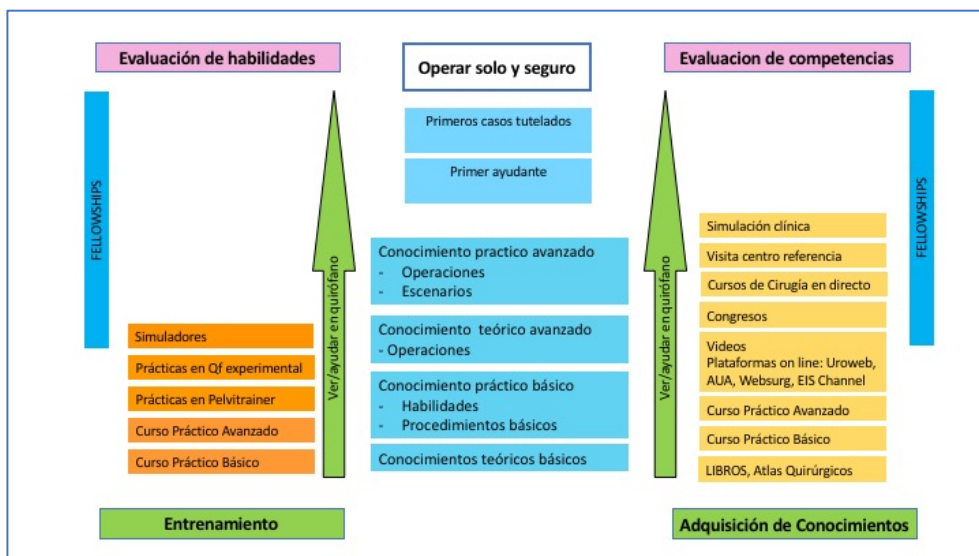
Evaluación de habilidades

Operar solo y seguro

Evaluacion de competencias

FELLOWSHIPS

Primeros casos tutelados

Primer ayudante

FELLOWSHIPS

Ver/ayudar en quirófano

Conocimiento practico avanzado
- Operaciones
- Escenarios

Conocimiento teórico avanzado
- Operaciones

Conocimiento práctico básico
- Habilidades
- Procedimientos básicos

Conocimientos teóricos básicos

Ver/ayudar en quirófano

Simuladores

Prácticas en Qf experimental

Prácticas en Pelvitrainer

Curso Práctico Avanzado

Curso Práctico Básico

Simulación clínica

Visita centro referencia

Cursos de Cirugía en directo

Congresos

Videos
Plataformas on line: Uroweb, AUA, Websurg, EIS Channel

Curso Práctico Avanzado

Curso Práctico Básico

LIBROS, Atlas Quirúrgicos

Entrenamiento

Adquisición de Conocimientos